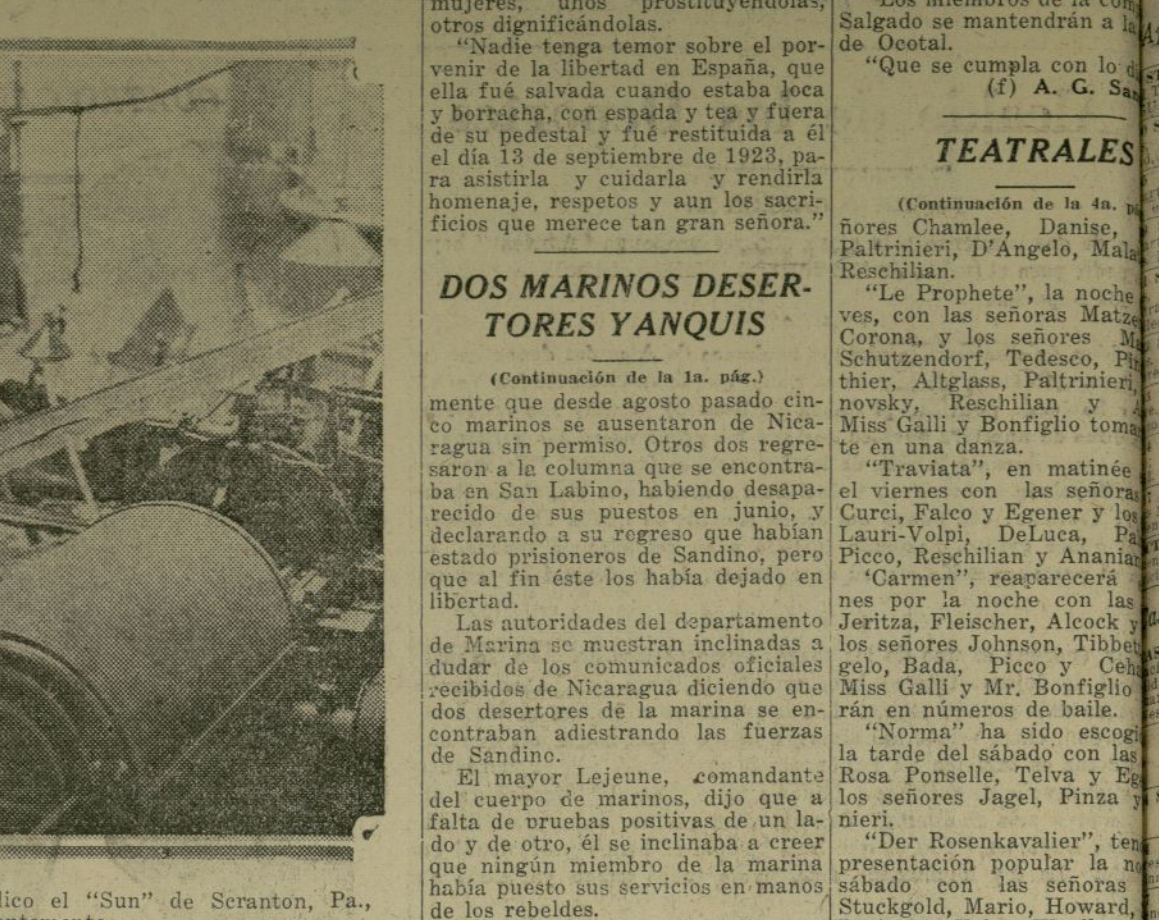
mujeres, unos prostituyéndolas, otros dignificándolas.
"Nadie tenga temor sobre el porvenir de la libertad en España, que ella fué salvada cuando estaba loca y borracha, con espada y tea y fuera de su pedestal y fué restituida a él el día 13 de septiembre de 1923, para asistirla y cuidarla y rendirla homenaje, respetos y aun los sacrificios que merece tan gran señora."

DOS MARINOS DESERTORES YANQUIS

(Continuación de la 1a. pág.)
mente que desde agosto pasado cinco marinos se ausentaron de Nicaragua sin permiso. Otros dos regresaron a la columna que se encontraba en San Labino, habiendo desaparecido de sus puestos en junio, y declarando a su regreso que habían estado prisioneros de Sandino, pero que al fin éste los había dejado en libertad.
Las autoridades del departamento de Marina se muestran inclinadas a dudar de los comunicados oficiales recibidos de Nicaragua diciendo que dos desertores de la marina se encontraban adiestrando las fuerzas de Sandino.
El mayor Lejeune, comandante del cuerpo de marinos, dijo que a falta de pruebas positivas de un lado y de otro, él se inclinaba a creer que ningún miembro de la marina había puesto sus servicios en manos de los rebeldes.

Los miembros de la com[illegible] Salgado se mantendrán a la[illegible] de Ocotal.
"Que se cumpla con lo d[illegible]
(f) A. G. Sa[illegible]

TEATRALES

(Continuación de la 4a. p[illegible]
ñores Chamlee, Danise, Paltrinieri, D'Angelo, Mala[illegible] Reschilian.
"Le Prophete", la noche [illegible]ves, con las señoras Matze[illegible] Corona, y los señores M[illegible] Schutzendorf, Tedesco, Pi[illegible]thier, Altglass, Paltrinieri, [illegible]novsky, Reschilian y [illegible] Miss Galli y Bonfiglio toma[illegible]te en una danza.
"Traviata", en matinée el viernes con las señoras Curci, Falco y Egener y los Lauri-Volpi, DeLuca, Pa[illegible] Picco, Reschilian y Ananian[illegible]
'Carmen", reaparecerá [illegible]nes por la noche con las Jeritza, Fleischer, Alcock y los señores Johnson, Tibbet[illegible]gelo, Bada, Picco y Ceh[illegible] Miss Galli y Mr. Bonfiglio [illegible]rán en números de baile.
"Norma" ha sido escogi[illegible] la tarde del sábado con las Rosa Ponselle, Telva y Eg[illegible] los señores Jagel, Pinza y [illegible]nieri.
"Der Rosenkavalier", ten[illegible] presentación popular la n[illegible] sábado con las señoras Stuckgold, Mario, Howard, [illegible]

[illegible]lico el "Sun" de Scranton, Pa.,